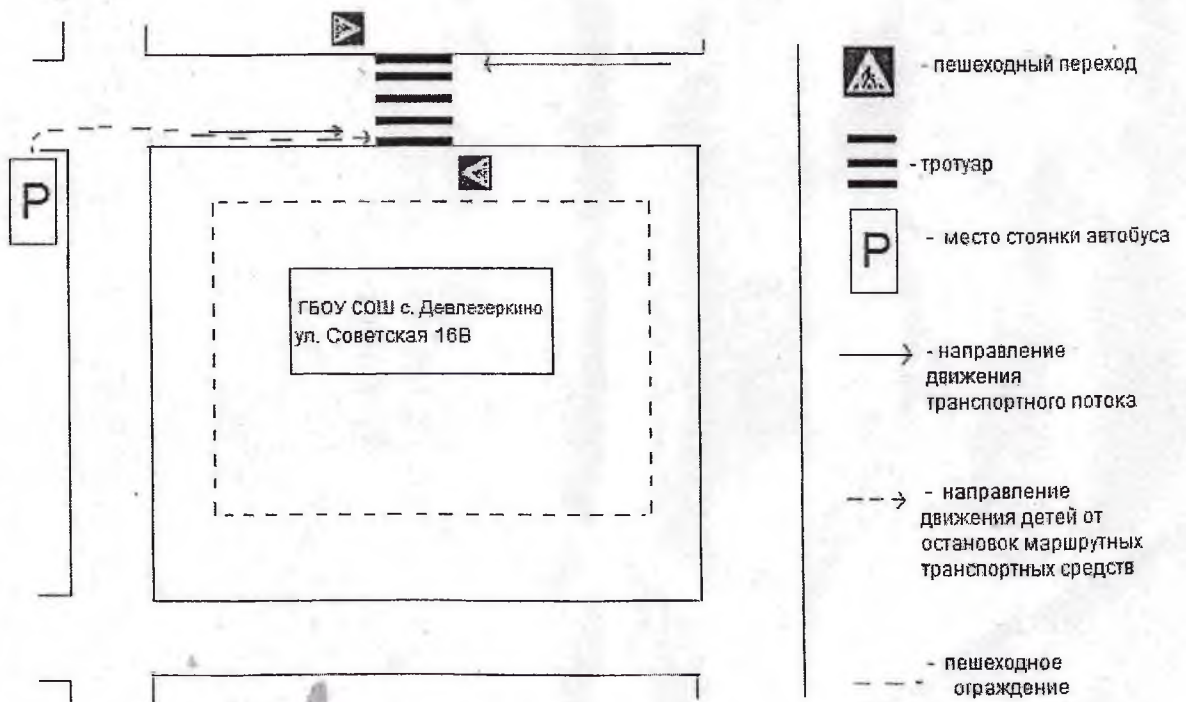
P

ГБОУ СОШ с. Девлезеркино
ул. Советская 16В

- пешеходный переход

- тротуар

P - место стоянки автобуса

- направление движения транспортного потока

- направление движения детей от остановок маршрутных транспортных средств

- пешеходное ограждение